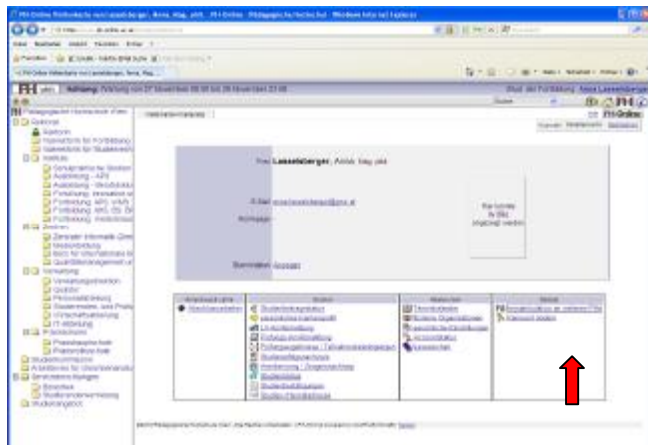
PH-Online Visitenkarte von Lassenberger, Anna, Mag. phil. · PH-Online · Pädagogische Hochschule · Windows Internet Explorer

Achtung: Wartung von 27. November 08:00 bis 28. November 23:00

Frau Lassenberger, Anna, Mag. phil.

E-Mail

Homepage

Sprechstunden

Kein Foto

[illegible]

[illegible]